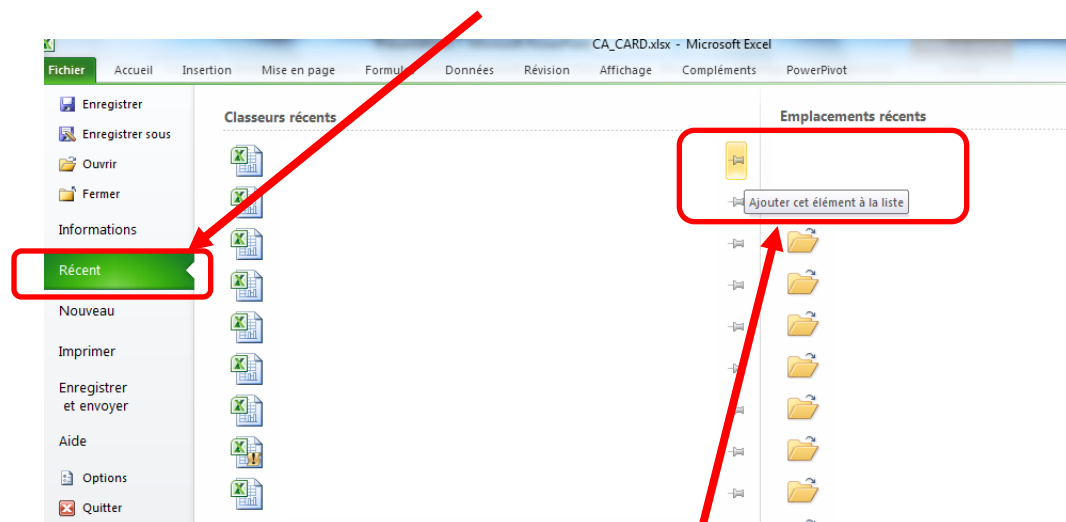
CA_CARD.xlsx - Microsoft Excel

Fichier Accueil Insertion Mise en page Formules Données Révision Affichage Compléments PowerPivot

Enregistrer
Enregistrer sous
Ouvrir
Fermer
Informations
Récent
Nouveau
Imprimer
Enregistrer et envoyer
Aide
Options
Quitter

Classeurs récents

Emplacements récents

Ajouter cet élément à la liste